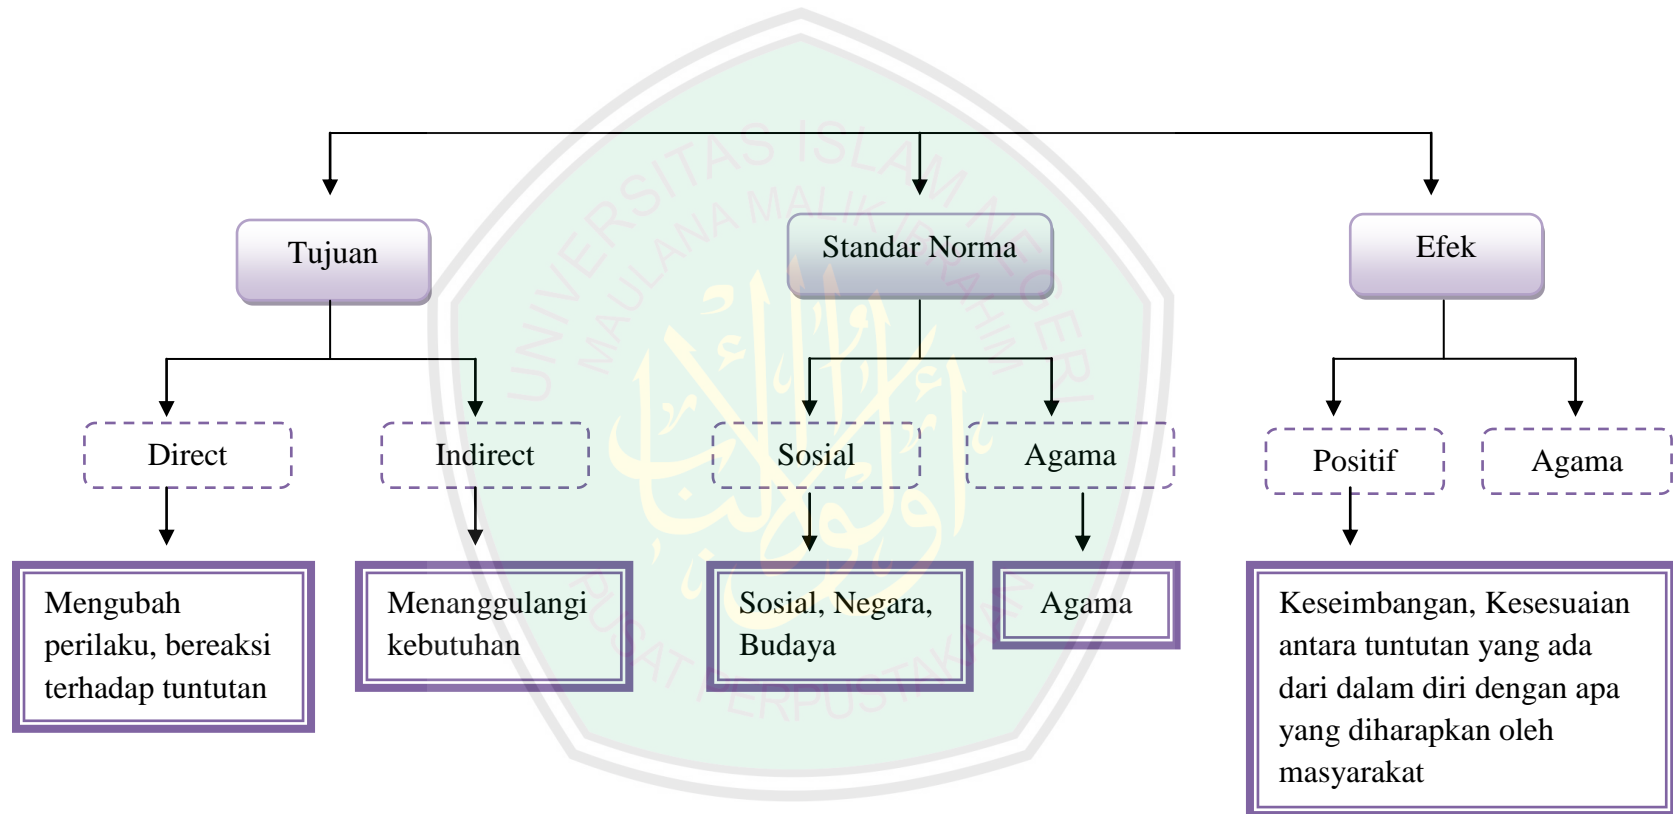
Tujuan

Standar Norma

Efek

Direct

Indirect

Sosial

Agama

Positif

Agama

Mengubah perilaku, bereaksi terhadap tuntutan

Menanggulangi kebutuhan

Sosial, Negara, Budaya

Agama

Keseimbangan, Kesesuaian antara tuntutan yang ada dari dalam diri dengan apa yang diharapkan oleh masyarakat

UNIVERSITAS ISLAM NEGERI MAULANA MALIK IBRAHIM

PUSAT PERPUSTAKAAN